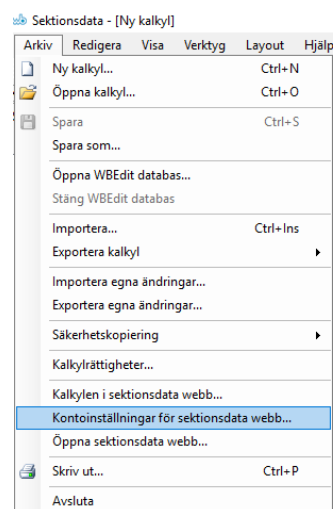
Sektionsdata - [Ny kalkyl]

Arkiv Redigera Visa Verktyg Layout Hjälp

Ny kalkyl... Ctrl+N
Öppna kalkyl... Ctrl+O
Spara Ctrl+S
Spara som...
Öppna WBEdit databas...
Stäng WBEdit databas
Importera... Ctrl+Ins
Exportera kalkyl
Importera egna ändringar...
Exportera egna ändringar...
Säkerhetskopiering
Kalkylrättigheter...
Kalkylen i sektionsdata webb...
Kontoinställningar för sektionsdata webb...
Öppna sektionsdata webb...
Skriv ut... Ctrl+P
Avsluta